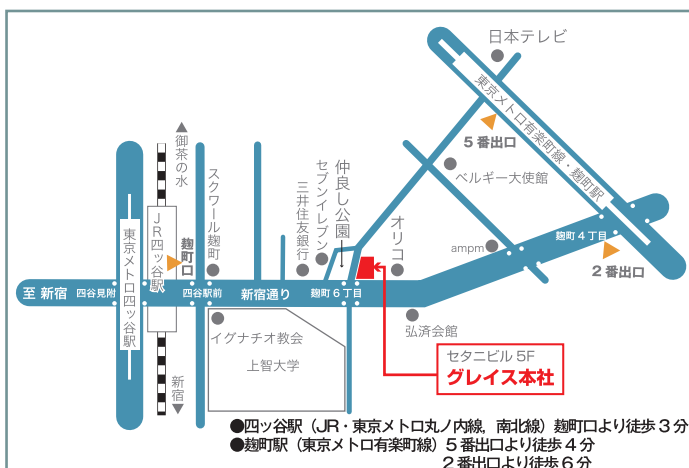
日本テレビ

東京メトロ有楽町線・麹町駅

5番出口

ベルギー大使館

麹町４丁目

2番出口

ampm

オリコ

仲良し公園

セブンイレブン

三井住友銀行

スクワール麹町

御茶の水

JR四ツ谷駅

麹町口

東京メトロ四ツ谷駅

至 新宿

四谷見附

四谷駅前

新宿通り

麹町６丁目

弘済会館

イグナチオ教会

上智大学

新宿

セタニビル 5F

グレイス本社

●四ッ谷駅（JR・東京メトロ丸ノ内線，南北線）麹町口より徒歩３分

●麹町駅（東京メトロ有楽町線）５番出口より徒歩４分

２番出口より徒歩６分